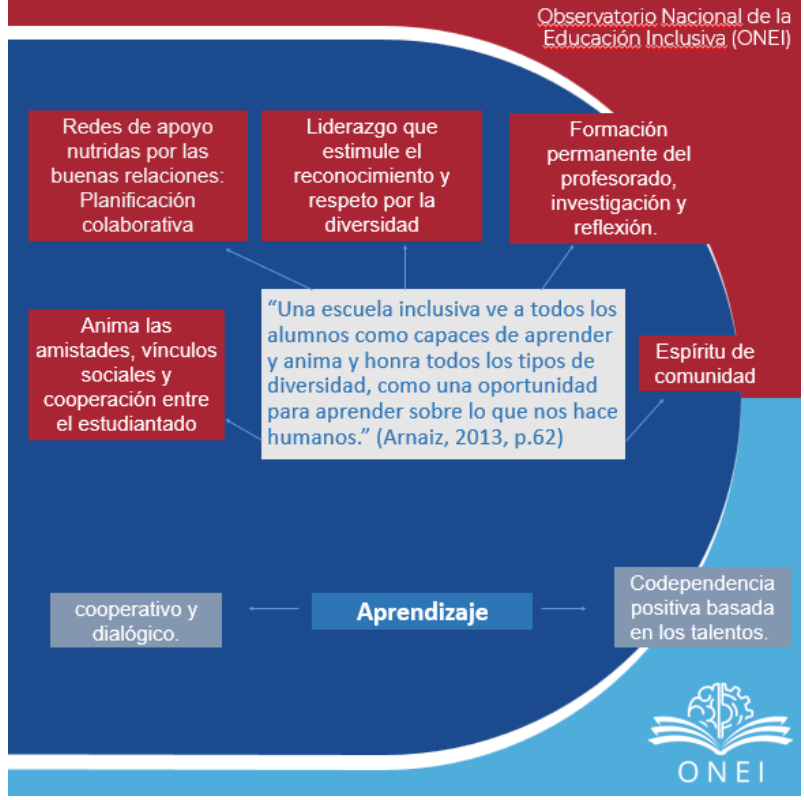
Observatorio Nacional de la Educación Inclusiva (ONEI)

Redes de apoyo nutridas por las buenas relaciones: Planificación colaborativa

Liderazgo que estimule el reconocimiento y respeto por la diversidad

Formación permanente del profesorado, investigación y reflexión.

Anima las amistades, vínculos sociales y cooperación entre el estudiantado

"Una escuela inclusiva ve a todos los alumnos como capaces de aprender y anima y honra todos los tipos de diversidad, como una oportunidad para aprender sobre lo que nos hace humanos." (Arnaiz, 2013, p.62)

Espíritu de comunidad

cooperativo y dialógico.

Aprendizaje

Codependencia positiva basada en los talentos.

ONEI